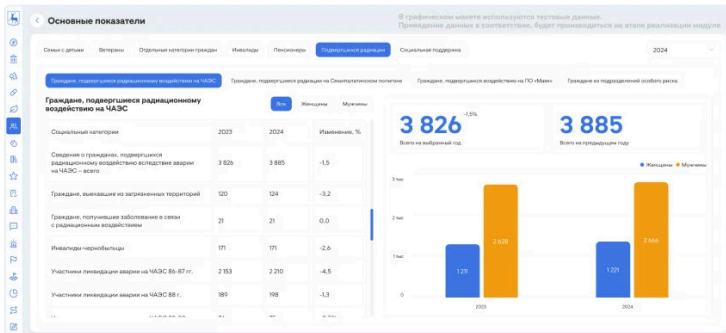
Основные показатели

В графическом макете используются тестовые данные. Приведение данных в соответствие, будет произведено на этапе реализации макета

Семьи с детьми | Ветераны | Отдельные категории граждан | Инвалиды | Пенсионеры | Подвергшиеся радиации | Социальная поддержка

2024

Граждане, подвергшиеся радиационному воздействию на ЧАЭС | Граждане, подвергшиеся радиации на Семипалатинском полигоне | Граждане, подвергшиеся воздействию на ПО «Маяк» | Граждане из подразделений особого риска

Граждане, подвергшиеся радиационному воздействию на ЧАЭС

Все | Женщины | Мужчины

| Социальная категория | 2023 | 2024 | Изменение, % |
|---|---|---|---|
| Сведения о гражданах, подвергшихся радиационному воздействию вследствие аварии на ЧАЭС – всего | 3 826 | 3 885 | -1,5 |
| Граждане, выехавшие из загрязненных территорий | 120 | 124 | -3,2 |
| Граждане, получившие заболевание в связи с радиационным воздействием | 21 | 21 | 0,0 |
| Инвалиды чернобыльцы | 171 | 171 | -2,6 |
| Участники ликвидации аварии на ЧАЭС 86-87 гг. | 2 153 | 2 210 | -4,5 |
| Участники ликвидации аварии на ЧАЭС 88 г. | 189 | 198 | -1,3 |

3 826 -1,5%
Всего на выбранный год

3 885
Всего на предыдущем году

Женщины Мужчины

3 тыс
2 тыс
1 тыс
0

1 211
2 628
1 221
2 666

2023
2024